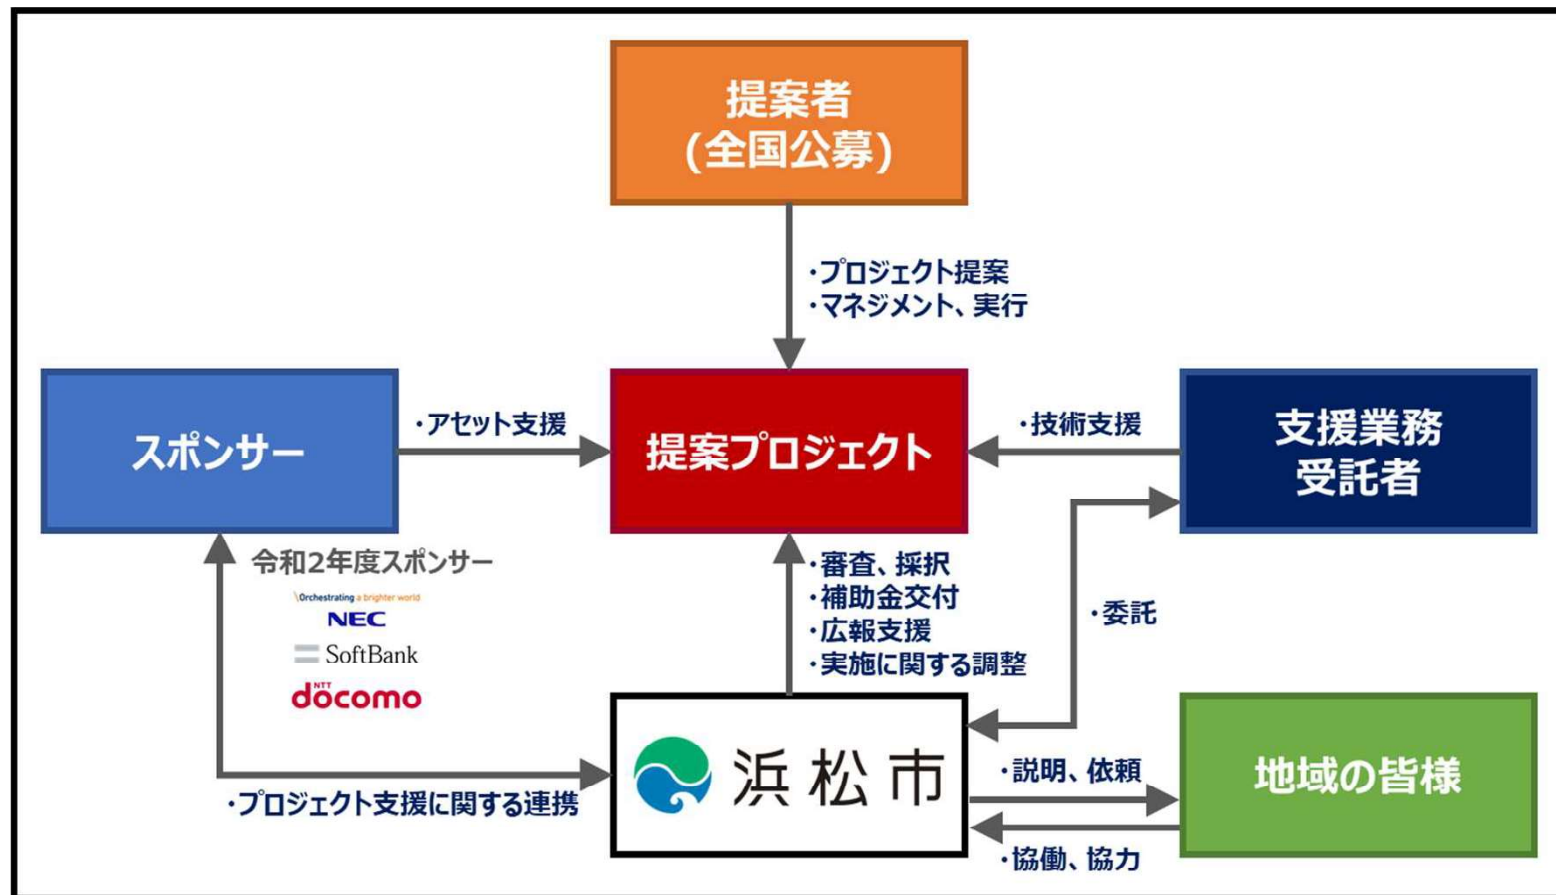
提案者
(全国公募)

・プロジェクト提案
・マネジメント、実行

スポンサー

・アセット支援

提案プロジェクト

・技術支援

支援業務
受託者

令和2年度スポンサー

Orchestrating a brighter world
NEC
SoftBank
NTT
docomo

・審査、採択
・補助金交付
・広報支援
・実施に関する調整

・委託

浜松市

・説明、依頼

地域の皆様

・プロジェクト支援に関する連携

・協働、協力